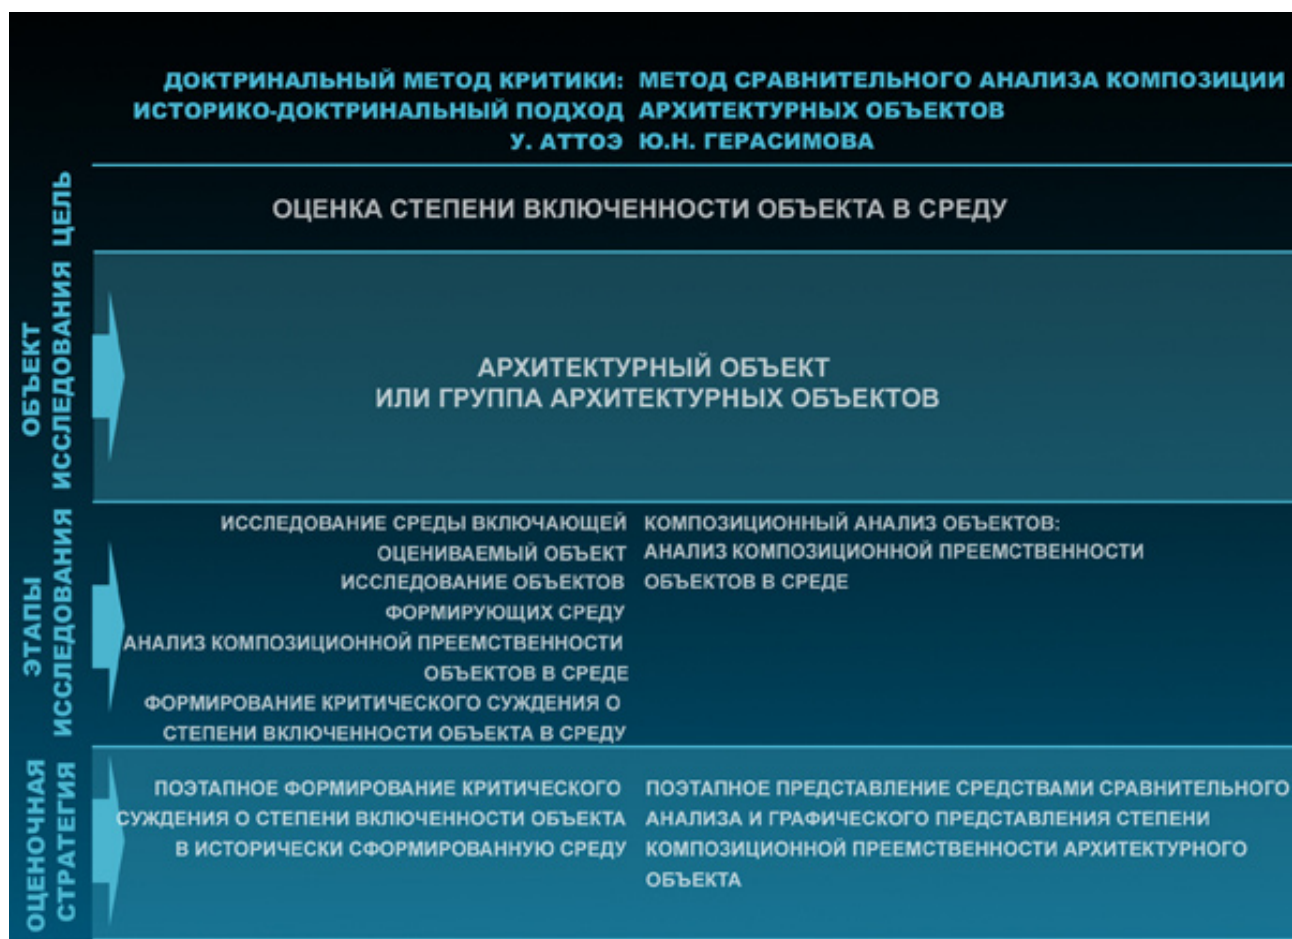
ДОКТРИНАЛЬНЫЙ МЕТОД КРИТИКИ: ИСТОРИКО-ДОКТРИНАЛЬНЫЙ ПОДХОД У. АТТОЭ

МЕТОД СРАВНИТЕЛЬНОГО АНАЛИЗА КОМПОЗИЦИИ АРХИТЕКТУРНЫХ ОБЪЕКТОВ Ю.Н. ГЕРАСИМОВА

ЦЕЛЬ

ОЦЕНКА СТЕПЕНИ ВКЛЮЧЕННОСТИ ОБЪЕКТА В СРЕДУ

ОБЪЕКТ ИССЛЕДОВАНИЯ

АРХИТЕКТУРНЫЙ ОБЪЕКТ ИЛИ ГРУППА АРХИТЕКТУРНЫХ ОБЪЕКТОВ

ЭТАПЫ ИССЛЕДОВАНИЯ

ИССЛЕДОВАНИЕ СРЕДЫ ВКЛЮЧАЮЩЕЙ ОЦЕНИВАЕМЫЙ ОБЪЕКТ
ИССЛЕДОВАНИЕ ОБЪЕКТОВ ФОРМИРУЮЩИХ СРЕДУ
АНАЛИЗ КОМПОЗИЦИОННОЙ ПРЕЕМСТВЕННОСТИ ОБЪЕКТОВ В СРЕДЕ
ФОРМИРОВАНИЕ КРИТИЧЕСКОГО СУЖДЕНИЯ О СТЕПЕНИ ВКЛЮЧЕННОСТИ ОБЪЕКТА В СРЕДУ

КОМПОЗИЦИОННЫЙ АНАЛИЗ ОБЪЕКТОВ:
АНАЛИЗ КОМПОЗИЦИОННОЙ ПРЕЕМСТВЕННОСТИ ОБЪЕКТОВ В СРЕДЕ

ОЦЕНОЧНАЯ СТРАТЕГИЯ

ПОЭТАПНОЕ ФОРМИРОВАНИЕ КРИТИЧЕСКОГО СУЖДЕНИЯ О СТЕПЕНИ ВКЛЮЧЕННОСТИ ОБЪЕКТА В ИСТОРИЧЕСКИ СФОРМИРОВАННУЮ СРЕДУ

ПОЭТАПНОЕ ПРЕДСТАВЛЕНИЕ СРЕДСТВАМИ СРАВНИТЕЛЬНОГО АНАЛИЗА И ГРАФИЧЕСКОГО ПРЕДСТАВЛЕНИЯ СТЕПЕНИ КОМПОЗИЦИОННОЙ ПРЕЕМСТВЕННОСТИ АРХИТЕКТУРНОГО ОБЪЕКТА